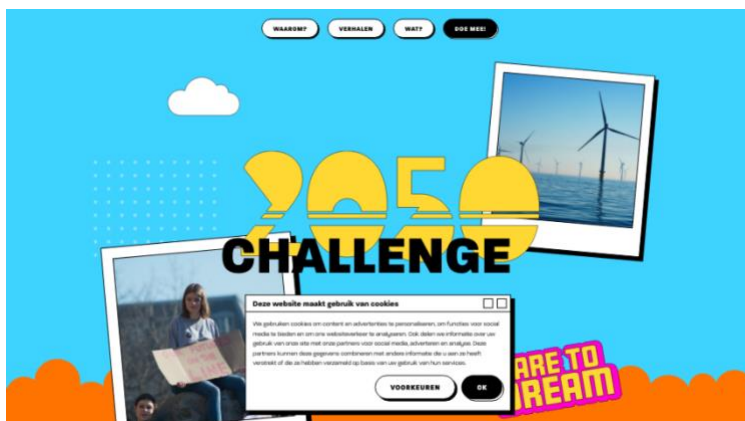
WAAROM? VERHALEN WAT? DOE MEE!

2050

CHALLENGE

Deze website maakt gebruik van cookies

We gebruiken cookies om content en advertenties te personaliseren, om functies voor social media te bieden en om ons websiteverkeer te analyseren. Ook delen we informatie over uw gebruik van onze site met onze partners voor social media, adverteren en analyse. Deze partners kunnen deze gegevens combineren met andere informatie die u aan ze heeft verstrekt of die ze hebben verzameld op basis van uw gebruik van hun services.

VOORKEUREN

OK

ARE TO
REAM